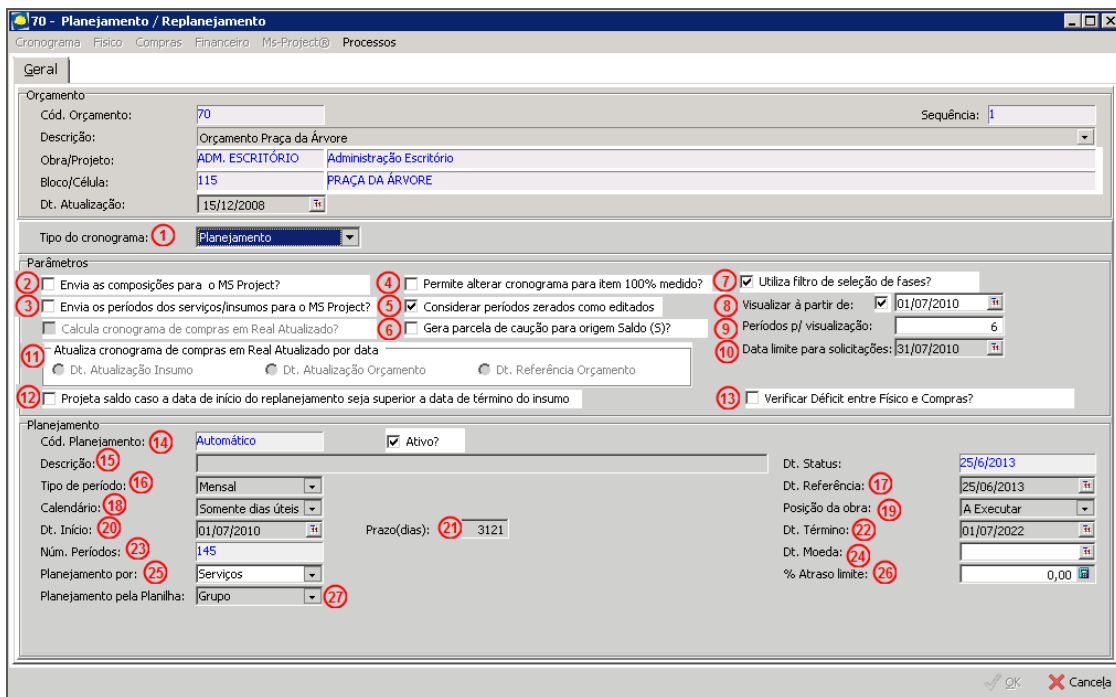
70 - Planejamento / Replanejamento

Cronograma Físico Compras Financeiro Ms-Project® Processos

Geral

Orçamento
Cód. Orçamento: 70
Sequência: 1
Descrição: Orçamento Praça da Árvore
Obra/Projeto: ADM. ESCRITÓRIO Administração Escritório
Bloco/Célula: 115 PRAÇA DA ÁRVORE
Dt. Atualização: 15/12/2008

Tipo do cronograma: 1 Planejamento

Parâmetros
2 Envia as composições para o MS Project?
3 Envia os períodos dos serviços/insumos para o MS Project?
Calcula cronograma de compras em Real Atualizado?
4 Permite alterar cronograma para item 100% medido?
5 Considerar períodos zerados como editados
6 Gera parcela de caução para origem Saldo (S)?
7 Utiliza filtro de seleção de fases?
8 Visualizar à partir de: 01/07/2010
9 Períodos p/ visualização: 6
10 Data limite para solicitações: 31/07/2010
11 Atualiza cronograma de compras em Real Atualizado por data
Dt. Atualização Insumo
Dt. Atualização Orçamento
Dt. Referência Orçamento
12 Projeta saldo caso a data de início do replanejamento seja superior a data de término do insumo
13 Verificar Déficit entre Físico e Compras?

Planejamento
Cód. Planejamento: 14 Automático
Ativo?
Descrição: 15
Dt. Status: 25/6/2013
Tipo de período: 16 Mensal
Dt. Referência: 17 25/06/2013
Calendário: 18 Somente dias úteis
Posição da obra: 19 A Executar
Dt. Início: 20 01/07/2010
Prazo(dias): 21 3121
Dt. Término: 22 01/07/2022
Núm. Períodos: 23 145
Dt. Moeda: 24
Planejamento por: 25 Serviços
% Atraso limite: 26 0,00
Planejamento pela Planilha: Grupo 27

OK
Cancela